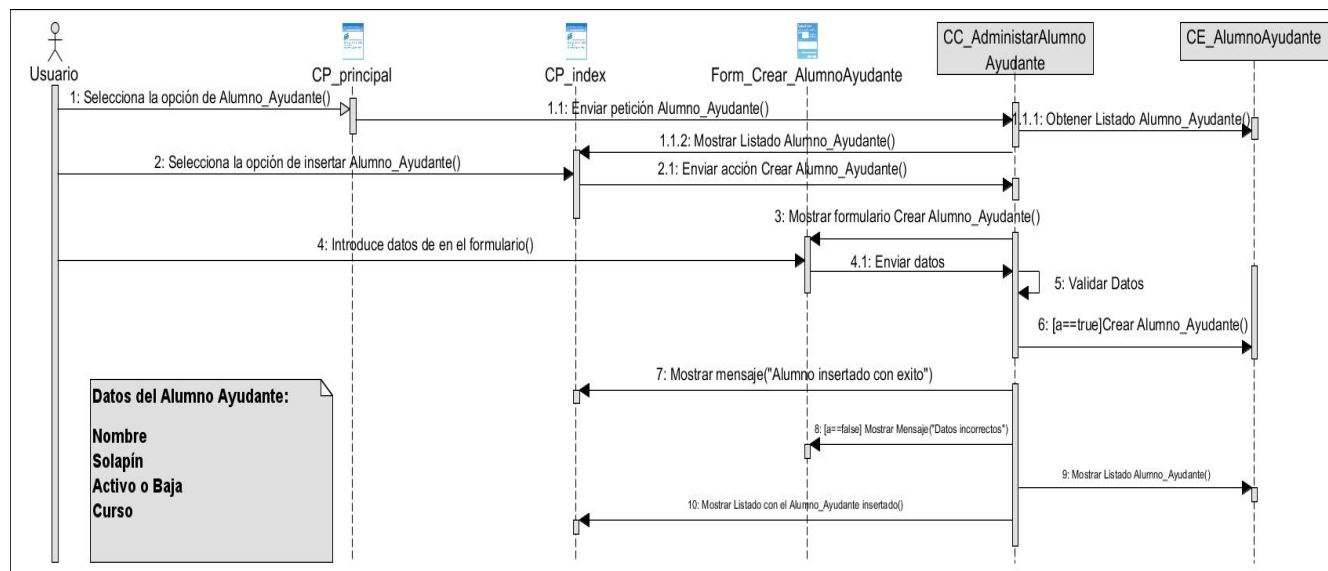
Usuario
CP_principal
CP_index
Form_Crear_AlumnoAyudante
CC_AdministarAlumno Ayudante
CE_AlumnoAyudante

1: Selecciona la opción de Alumno_Ayudante()
1.1: Enviar petición Alumno_Ayudante()
1.1.1: Obtener Listado Alumno_Ayudante()
1.1.2: Mostrar Listado Alumno_Ayudante()
2: Selecciona la opción de insertar Alumno_Ayudante()
2.1: Enviar acción Crear Alumno_Ayudante()
3: Mostrar formulario Crear Alumno_Ayudante()
4: Introduce datos de en el formulario()
4.1: Enviar datos
5: Validar Datos
6: [a==true]Crear Alumno_Ayudante()
7: Mostrar mensaje("Alumno insertado con exito")
8: [a==false] Mostrar Mensaje("Datos incorrectos")
9: Mostrar Listado Alumno_Ayudante()
10: Mostrar Listado con el Alumno_Ayudante insertado()

Datos del Alumno Ayudante:

Nombre
Solapín
Activo o Baja
Curso